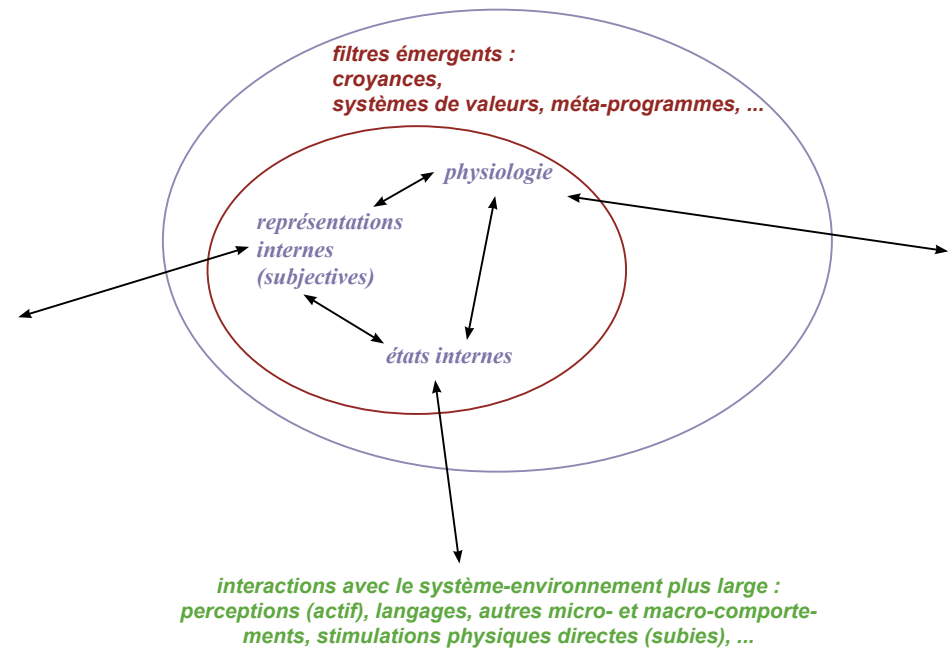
filtres émergents :
croyances,
systèmes de valeurs, méta-programmes, ...

physiologie

représentations internes (subjectives)

états internes

interactions avec le système-environnement plus large : perceptions (actif), langages, autres micro- et macro-comportements, stimulations physiques directes (subies), ...